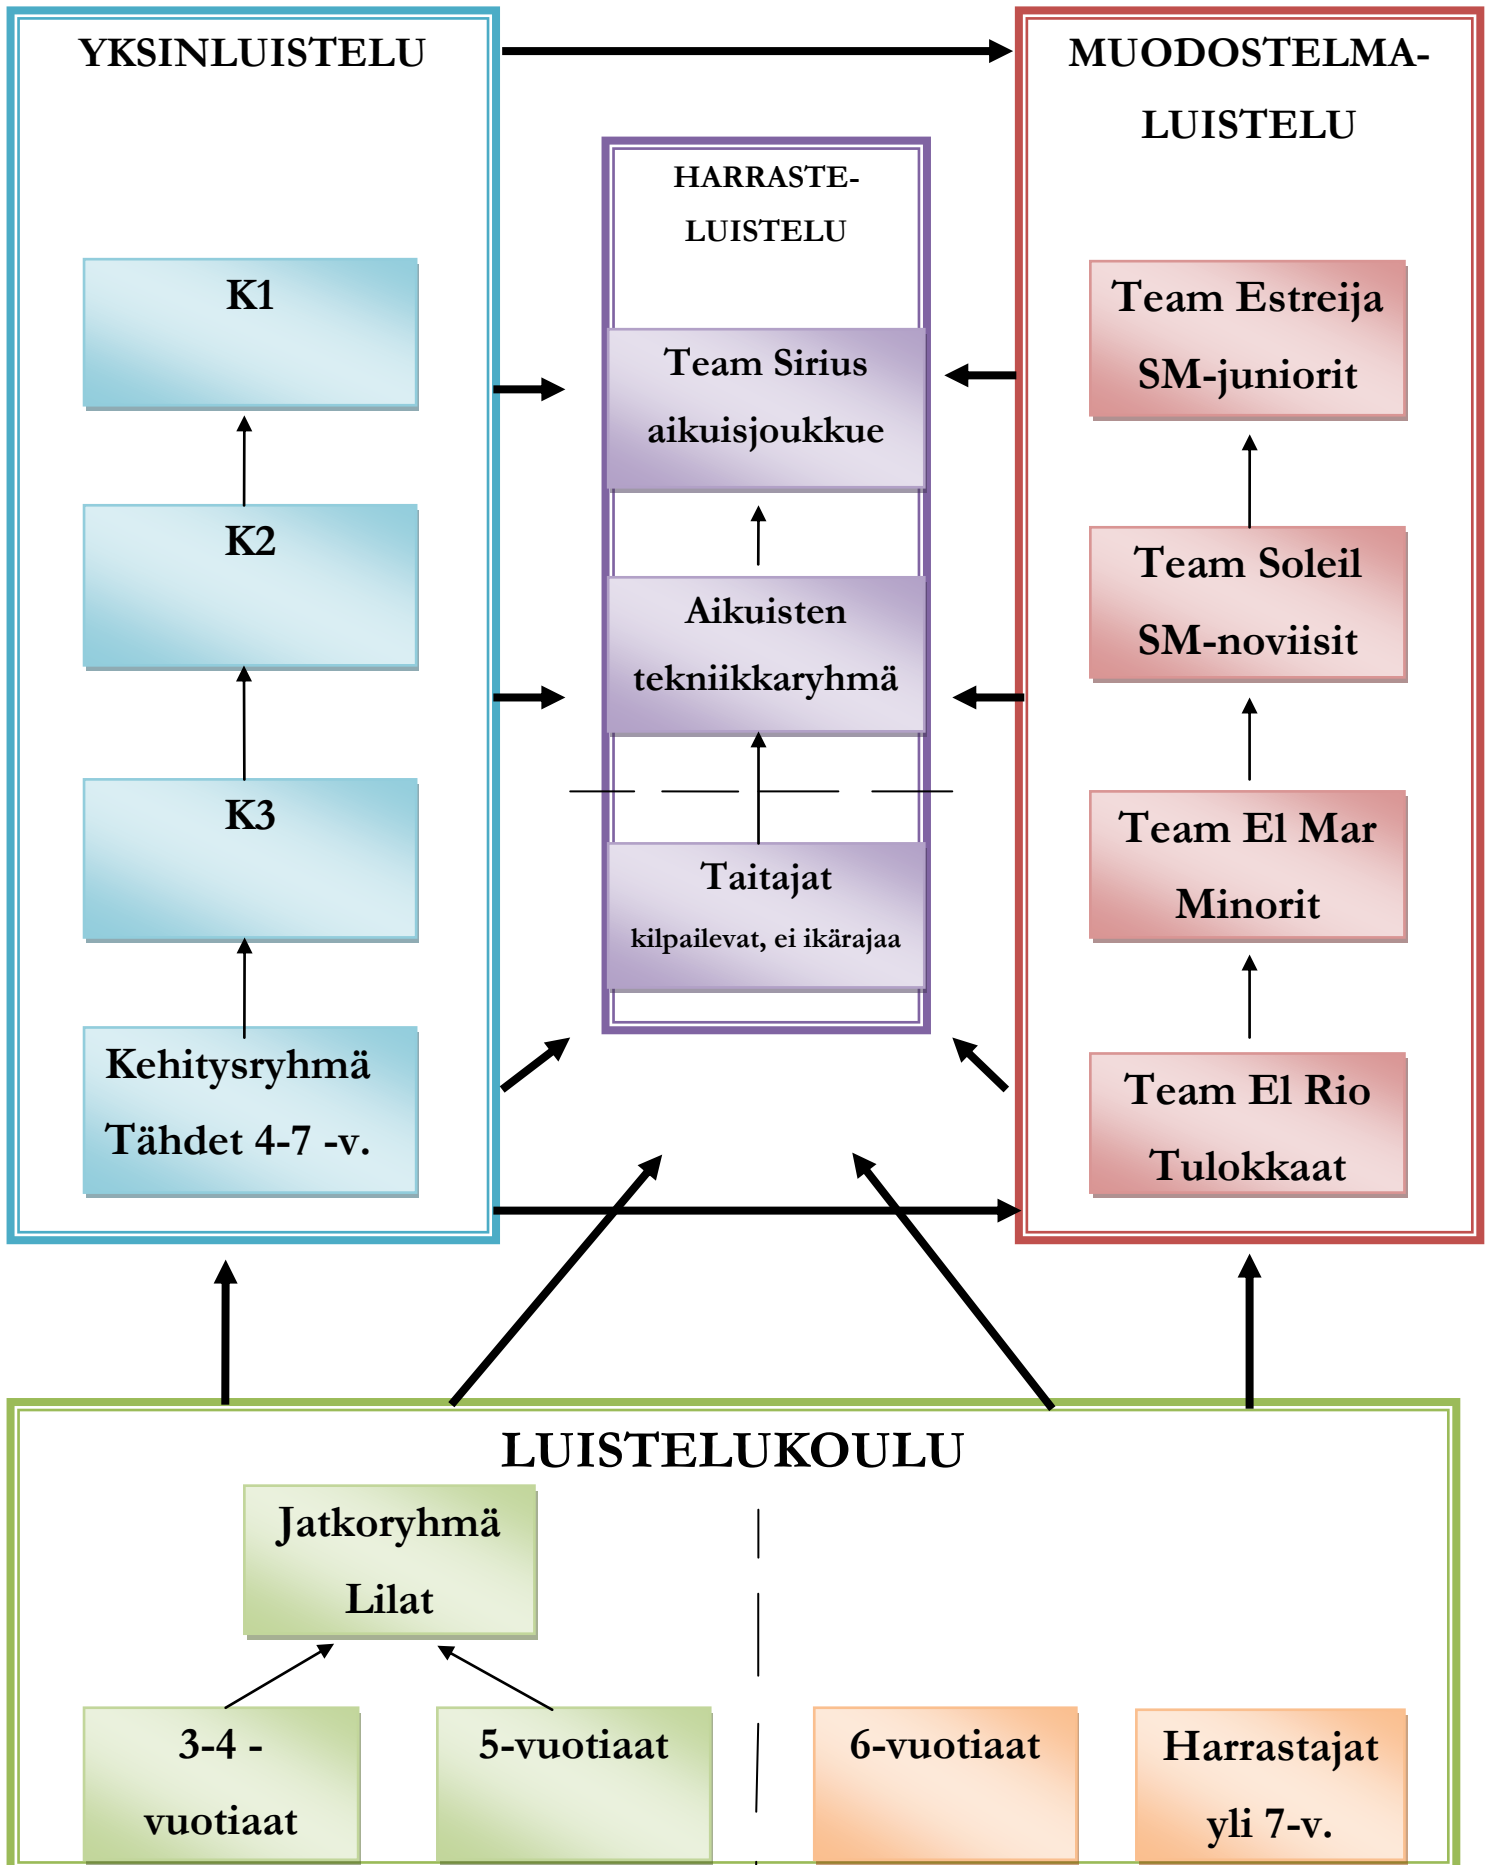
YKSINLUISTELU

K1

K2

K3

Kehitysryhmä
Tähdet 4-7 -v.

HARRASTE-
LUISTELU

Team Sirius
aikuisjoukkue

Aikuisten
tekniikkaryhmä

Taitajat
kilpailevat, ei ikärajaa

MUODOSTELMA-
LUISTELU

Team Estreija
SM-juniorit

Team Soleil
SM-noviisit

Team El Mar
Minorit

Team El Rio
Tulokkaat

LUISTELUKOULU

Jatkoryhmä
Lilat

3-4 -
vuotiaat

5-vuotiaat

6-vuotiaat

Harrastajat
yli 7-v.